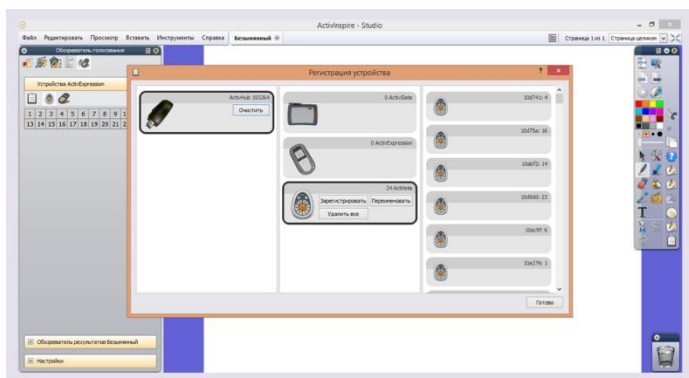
ActivInspire - Studio

Файл Редактировать Просмотр Вставить Инструменты Справка Безымянный

Страница 1 из 1 Страница целиком

Обозреватель голосования

Устройства ActivExpression

| 1 | 2 | 3 | 4 | 5 | 6 | 7 | 8 | 9 | 1 |
|---|---|---|---|---|---|---|---|---|---|
| 13 | 14 | 15 | 16 | 17 | 18 | 19 | 20 | 21 | 2 |

Регистрация устройства

ActivHub 19326

Очистить

0 ActivSlate

0 ActivExpression

24 ActiVote

Зарегистрировать Переименовать

Удалить все

10d74c: 4

10d75e: 18

10dbf2: 19

10d6dd: 23

10ec9f: 6

10e79c: 1

Готово

Обозреватель результатов Безымянный

Настройки